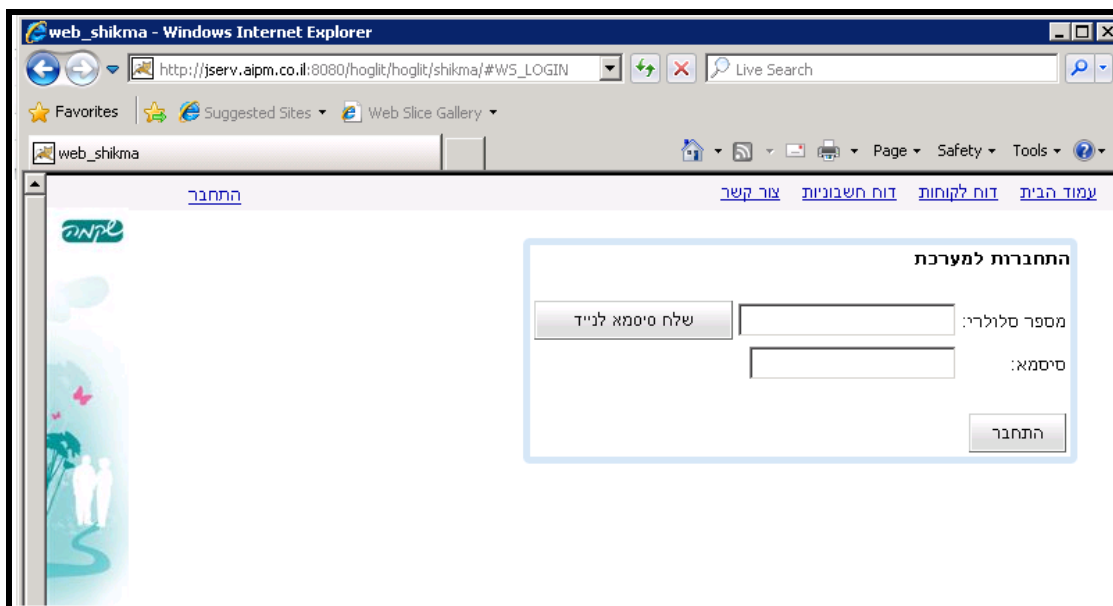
web_shikma - Windows Internet Explorer

http://jserv.aipm.co.il:8080/hoglit/hoglit/shikma/#WS_LOGIN

Live Search

Favorites

Suggested Sites

Web Slice Gallery

web_shikma

Page Safety Tools

עמוד הבית דוח לקוחות דוח חשבוניות צור קשר

התחבר

שקמה

התחברות למערכת

מספר סלולרי:

שלח סיסמא לנייד

סיסמא:

התחבר